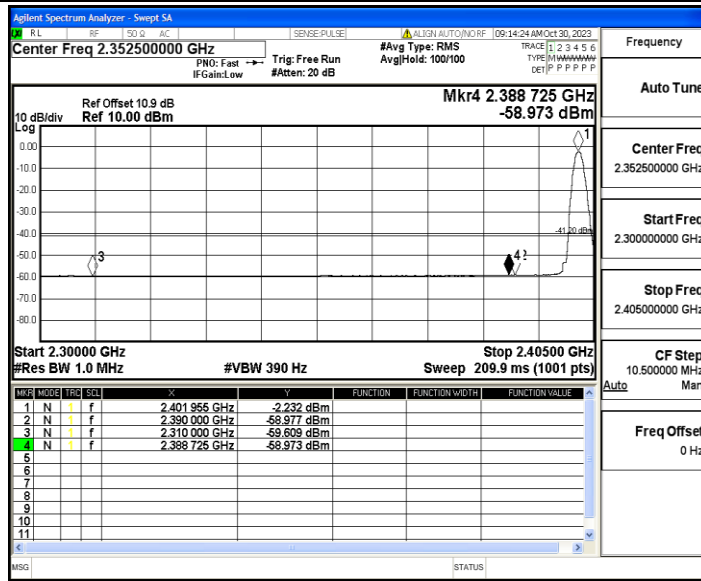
Agilent Spectrum Analyzer - Swept SA
RL RF 50 Ω AC SENSE:PULSE ALIGN AUTO/NO RF 09:14:24 AM Oct 30, 2023
Center Freq 2.352500000 GHz
PNO: Fast IFGain:Low
Trig: Free Run #Atten: 20 dB
#Avg Type: RMS Avg|Hold: 100/100
TRACE 1 2 3 4 5 6 TYPE M WWWWW DET P P P P P P
Frequency

10 dB/div Log
Ref Offset 10.9 dB Ref 10.00 dBm
Mkr4 2.388 725 GHz -58.973 dBm

0.00
-10.0
-20.0
-30.0
-40.0
-50.0
-60.0
-70.0
-80.0
1
-41.20 dBm
3
4 2

Start 2.30000 GHz
#Res BW 1.0 MHz
#VBW 390 Hz
Stop 2.40500 GHz
Sweep 209.9 ms (1001 pts)

| MKR | MODE | TRC | SCL | X | Y | FUNCTION | FUNCTION WIDTH | FUNCTION VALUE |
|---|---|---|---|---|---|---|---|---|
| 1 | N | 1 | f | 2.401 955 GHz | -2.232 dBm | | | |
| 2 | N | 1 | f | 2.390 000 GHz | -58.977 dBm | | | |
| 3 | N | 1 | f | 2.310 000 GHz | -59.609 dBm | | | |
| 4 | N | 1 | f | 2.388 725 GHz | -58.973 dBm | | | |
| 5 | | | | | | | | |
| 6 | | | | | | | | |
| 7 | | | | | | | | |
| 8 | | | | | | | | |
| 9 | | | | | | | | |
| 10 | | | | | | | | |
| 11 | | | | | | | | |

Auto Tune
Center Freq 2.352500000 GHz
Start Freq 2.300000000 GHz
Stop Freq 2.405000000 GHz
CF Step 10.500000 MHz Auto Man
Freq Offset 0 Hz

MSG STATUS